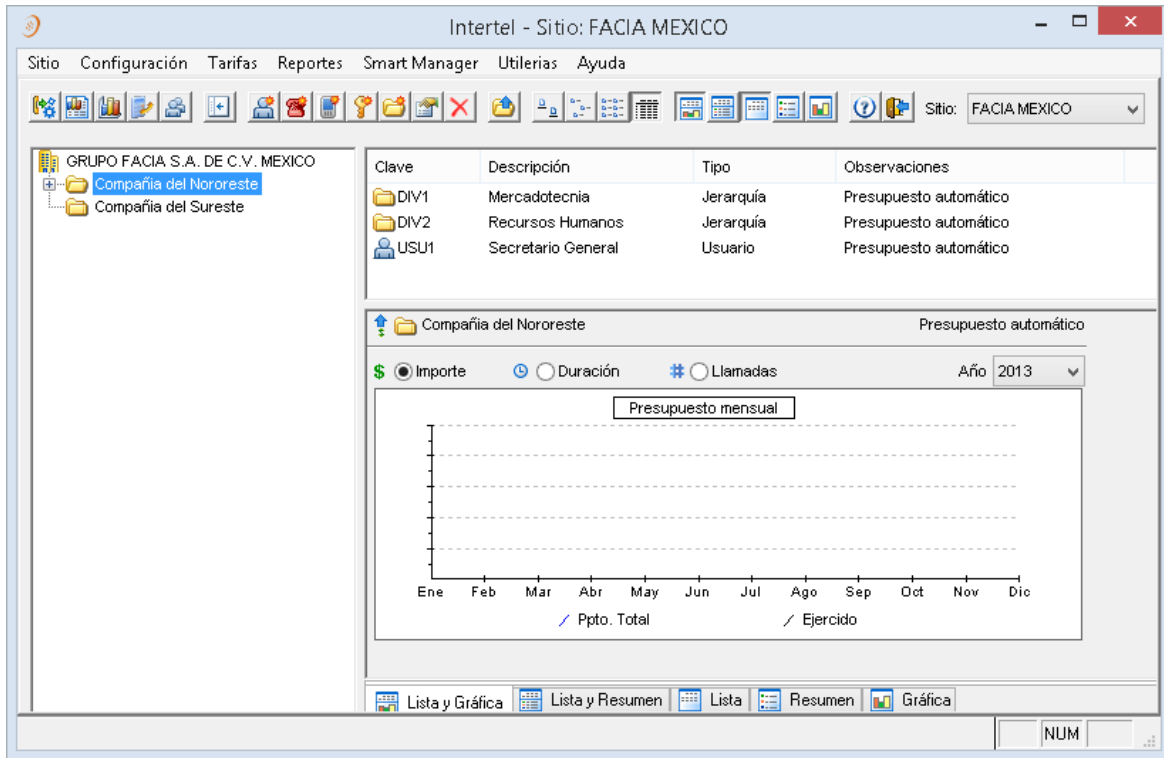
Intertel - Sitio: FACIA MEXICO

Sitio Configuración Tarifas Reportes Smart Manager Utilerias Ayuda

Sitio: FACIA MEXICO

GRUPO FACIA S.A. DE C.V. MEXICO
Compañia del Nororeste
Compañia del Sureste

| Clave | Descripción | Tipo | Observaciones |
|---|---|---|---|
| DIV1 | Mercadotecnia | Jerarquía | Presupuesto automático |
| DIV2 | Recursos Humanos | Jerarquía | Presupuesto automático |
| USU1 | Secretario General | Usuario | Presupuesto automático |

Compañia del Nororeste
Presupuesto automático

$ Importe
Duración
# Llamadas
Año 2013

Presupuesto mensual

Ene Feb Mar Abr May Jun Jul Ago Sep Oct Nov Dic

Ppto. Total
Ejercido

Lista y Gráfica | Lista y Resumen | Lista | Resumen | Gráfica

NUM